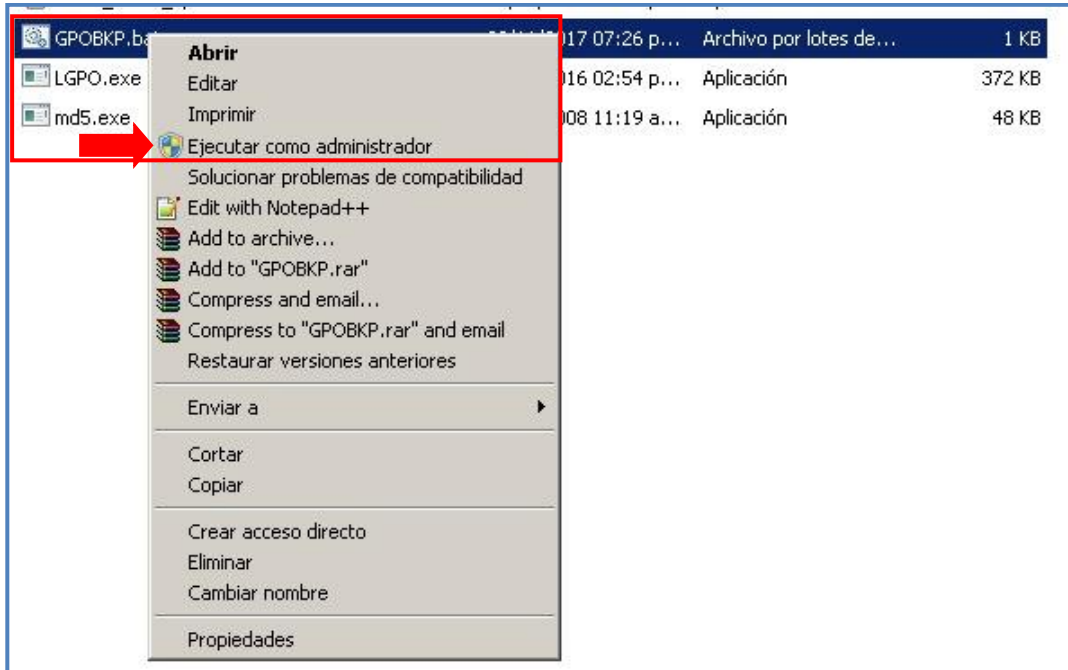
GPOBKP.ba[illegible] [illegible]017 07:26 p... Archivo por lotes de... 1 KB
LGPO.exe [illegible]016 02:54 p... Aplicación 372 KB
md5.exe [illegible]008 11:19 a... Aplicación 48 KB

Abrir
Editar
Imprimir
Ejecutar como administrador
Solucionar problemas de compatibilidad
Edit with Notepad++
Add to archive...
Add to "GPOBKP.rar"
Compress and email...
Compress to "GPOBKP.rar" and email
Restaurar versiones anteriores

Enviar a

Cortar
Copiar

Crear acceso directo
Eliminar
Cambiar nombre

Propiedades